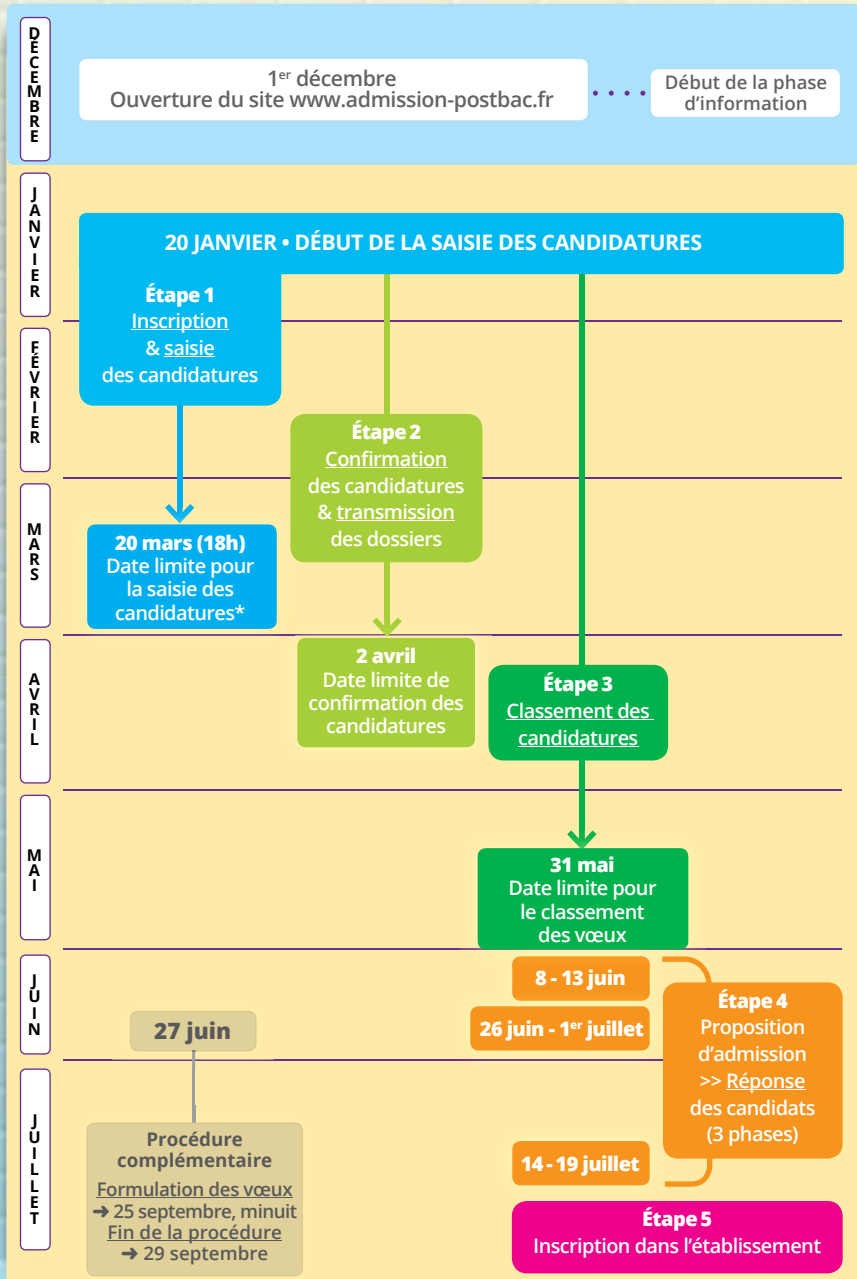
DÉCEMBRE

1$^{er}$ décembre
Ouverture du site www.admission-postbac.fr

Début de la phase d'information

JANVIER

20 JANVIER • DÉBUT DE LA SAISIE DES CANDIDATURES

Étape 1
Inscription
& saisie
des candidatures

FÉVRIER

Étape 2
Confirmation
des candidatures
& transmission
des dossiers

MARS

20 mars (18h)
Date limite pour la saisie des candidatures*

AVRIL

2 avril
Date limite de confirmation des candidatures

Étape 3
Classement des candidatures

MAI

31 mai
Date limite pour le classement des vœux

JUIN

8 - 13 juin

26 juin - 1$^{er}$ juillet

27 juin

Étape 4
Proposition d'admission
>> Réponse
des candidats
(3 phases)

JUILLET

Procédure complémentaire
Formulation des vœux
➜ 25 septembre, minuit
Fin de la procédure
➜ 29 septembre

14 - 19 juillet

Étape 5
Inscription dans l'établissement